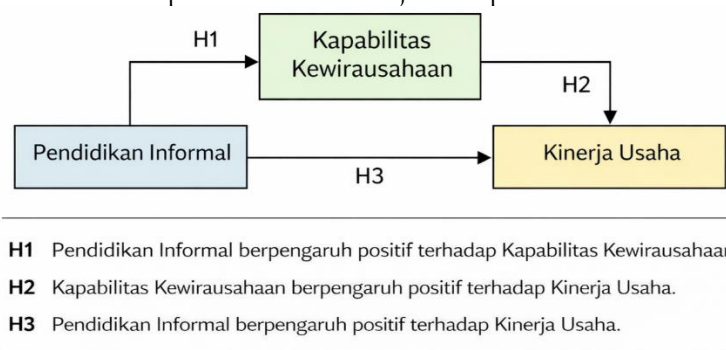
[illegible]

H1

Kapabilitas Kewirausahaan

H2

Pendidikan Informal

Kinerja Usaha

H3

**H1** Pendidikan Informal berpengaruh positif terhadap Kapabilitas Kewirausahaa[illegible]

**H2** Kapabilitas Kewirausahaan berpengaruh positif terhadap Kinerja Usaha.

**H3** Pendidikan Informal berpengaruh positif terhadap Kinerja Usaha.